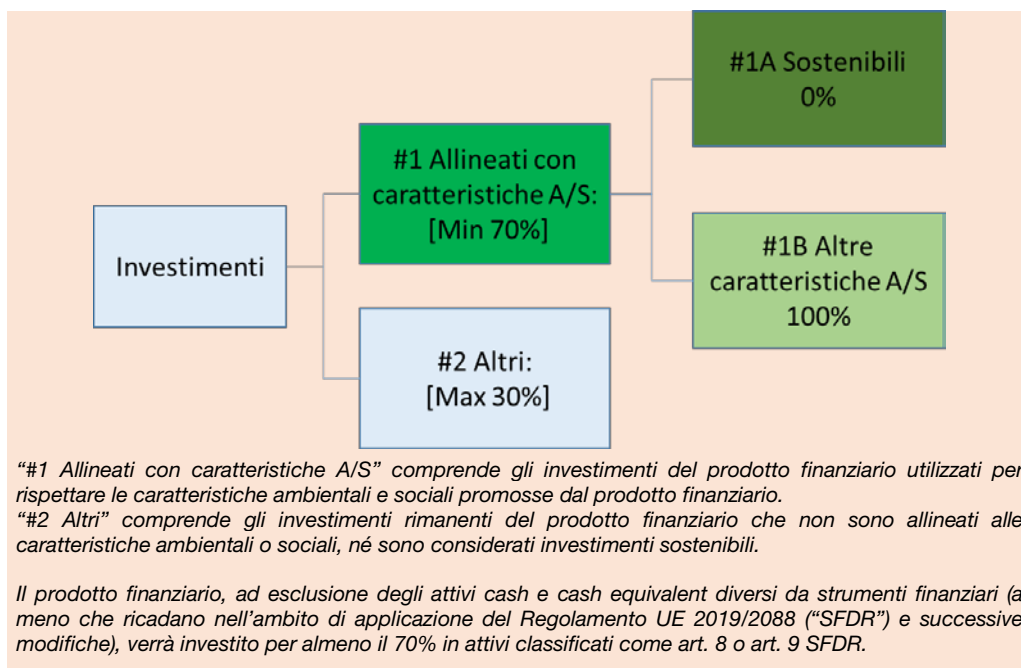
#1A Sostenibili
0%

#1 Allineati con caratteristiche A/S:
[Min 70%]

Investimenti

#1B Altre caratteristiche A/S
100%

#2 Altri:
[Max 30%]

“#1 Allineati con caratteristiche A/S” comprende gli investimenti del prodotto finanziario utilizzati per rispettare le caratteristiche ambientali e sociali promosse dal prodotto finanziario.
“#2 Altri” comprende gli investimenti rimanenti del prodotto finanziario che non sono allineati alle caratteristiche ambientali o sociali, né sono considerati investimenti sostenibili.

Il prodotto finanziario, ad esclusione degli attivi cash e cash equivalent diversi da strumenti finanziari (a meno che ricadano nell’ambito di applicazione del Regolamento UE 2019/2088 (“SFDR”) e successive modifiche), verrà investito per almeno il 70% in attivi classificati come art. 8 o art. 9 SFDR.